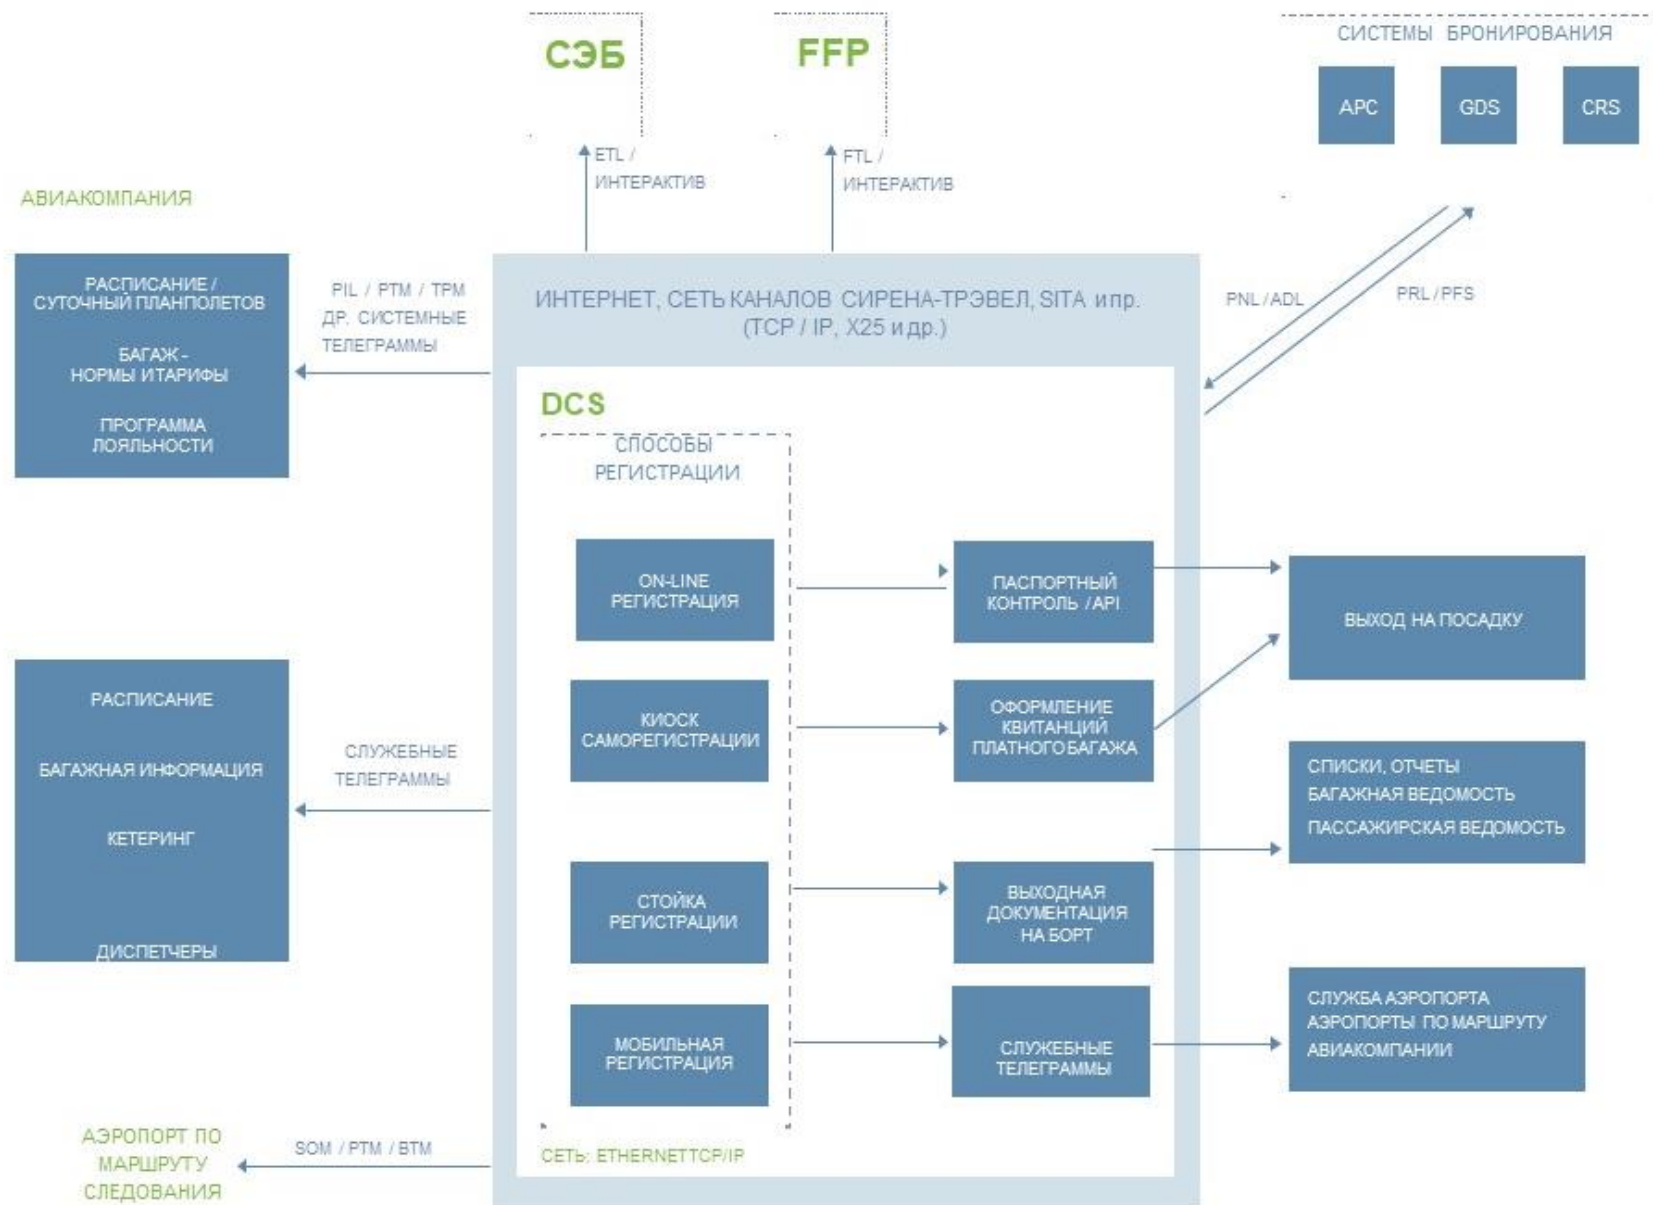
СЭБ

FFP

СИСТЕМЫ БРОНИРОВАНИЯ

АРС

GDS

CRS

ETL / ИНТЕРАКТИВ

FTL / ИНТЕРАКТИВ

АВИАКОМПАНИЯ

РАСПИСАНИЕ / СУТОЧНЫЙ ПЛАН ПОЛЕТОВ

БАГАЖ - НОРМЫ И ТАРИФЫ

ПРОГРАММА ЛОЯЛЬНОСТИ

PIL / PTM / TPM ДР. СИСТЕМНЫЕ ТЕЛЕГРАММЫ

ИНТЕРНЕТ, СЕТЬ КАНАЛОВ СИРЕНА-ТРЭВЕЛ, SITA и пр. (TCP / IP, X25 и др.)

PNL / ADL

PRL / PFS

DCS

СПОСОБЫ РЕГИСТРАЦИИ

ON-LINE РЕГИСТРАЦИЯ

ПАСПОРТНЫЙ КОНТРОЛЬ / API

ВЫХОД НА ПОСАДКУ

РАСПИСАНИЕ

БАГАЖНАЯ ИНФОРМАЦИЯ

КЕТЕРИНГ

ДИСПЕТЧЕРЫ

СЛУЖЕБНЫЕ ТЕЛЕГРАММЫ

КИОСК САМОРЕГИСТРАЦИИ

ОФОРМЛЕНИЕ КВИТАНЦИЙ ПЛАТНОГО БАГАЖА

СПИСКИ, ОТЧЕТЫ
БАГАЖНАЯ ВЕДОМОСТЬ
ПАССАЖИРСКАЯ ВЕДОМОСТЬ

СТОЙКА РЕГИСТРАЦИИ

ВЫХОДНАЯ ДОКУМЕНТАЦИЯ НА БОРТ

МОБИЛЬНАЯ РЕГИСТРАЦИЯ

СЛУЖЕБНЫЕ ТЕЛЕГРАММЫ

СЛУЖБА АЭРОПОРТА
АЭРОПОРТЫ ПО МАРШРУТУ
АВИАКОМПАНИИ

АЭРОПОРТ ПО МАРШРУТУ СЛЕДОВАНИЯ

SOM / PTM / BTM

СЕТЬ: ETHERNET TCP/IP